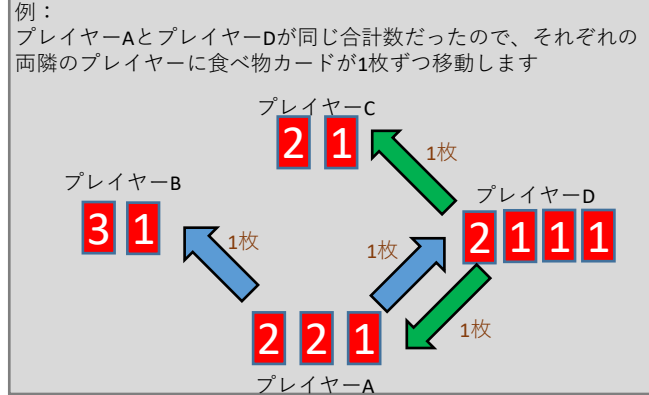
例：
プレイヤーAとプレイヤーDが同じ合計数だったので、それぞれの両隣のプレイヤーに食べ物カードが1枚ずつ移動します

プレイヤーC
2 1

1枚

プレイヤーB
3 1

プレイヤーD
2 1 1 1

1枚

1枚

1枚

2 2 1
プレイヤーA